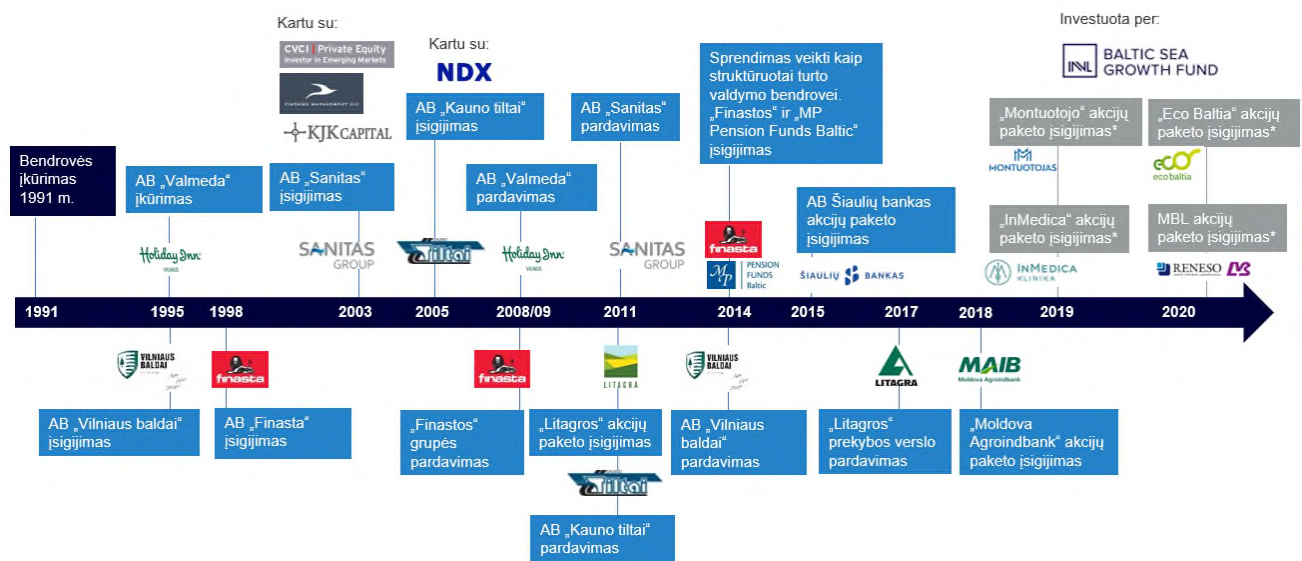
Kartu su:

CVCI | Private Equity
Investor in Emerging Markets

KJK CAPITAL

Kartu su:

NDX

Investuota per:

BALTIC SEA GROWTH FUND

Bendrovės įkūrimas 1991 m.

AB „Valmeda“ įkūrimas

Holiday Inn

AB „Sanitas“ įsigijimas

SANITAS GROUP

AB „Kauno tiltai“ įsigijimas

tiltai

AB „Valmeda“ pardavimas

Holiday Inn

AB „Sanitas“ pardavimas

SANITAS GROUP

Sprendimas veikti kaip struktūruotai turto valdymo bendrovei. „Finastos“ ir „MP Pension Funds Baltic“ įsigijimas

finasta

MP PENSION FUNDS Baltic

AB Šiaulių bankas akcijų paketo įsigijimas

ŠIAULIŲ BANKAS

„Montuotojo“ akcijų paketo įsigijimas*

MONTUOTOJAS

„InMedica“ akcijų paketo įsigijimas*

InMEDICA KLINIKA

„Eco Baltia“ akcijų paketo įsigijimas*

eco baltia

MBL akcijų paketo įsigijimas*

RENESO

1991

1995

1998

2003

2005

2008/09

2011

2014

2015

2017

2018

2019

2020

VILNIAUS BALDAI

AB „Vilniaus baldai“ įsigijimas

finasta

AB „Finasta“ įsigijimas

finasta

„Finastos“ grupės pardavimas

LITAGRA

„Litagros“ akcijų paketo įsigijimas

tiltai

AB „Kauno tiltai“ pardavimas

VILNIAUS BALDAI

AB „Vilniaus baldai“ pardavimas

LITAGRA

„Litagros“ prekybos verslo pardavimas

MAIB
Moldova Agroindbank

„Moldova Agroindbank“ akcijų paketo įsigijimas